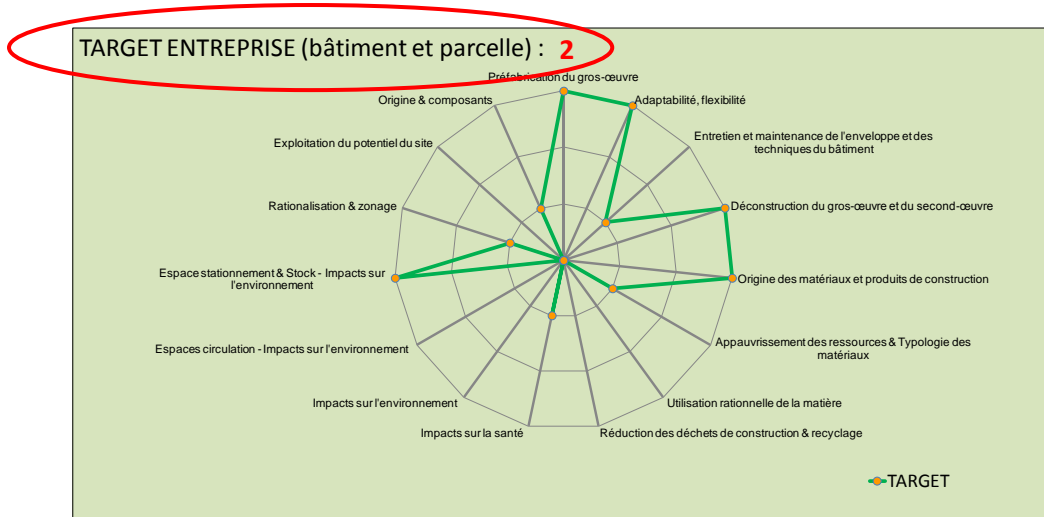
TARGET ENTREPRISE (bâtiment et parcelle) : 2

Préfabrication du gros-œuvre

Adaptabilité, flexibilité

Entretien et maintenance de l'enveloppe et des techniques du bâtiment

Déconstruction du gros-œuvre et du second-œuvre

Origine des matériaux et produits de construction

Appauvrissement des ressources & Typologie des matériaux

Utilisation rationnelle de la matière

Réduction des déchets de construction & recyclage

Impacts sur la santé

Impacts sur l'environnement

Espaces circulation - Impacts sur l'environnement

Espace stationnement & Stock - Impacts sur l'environnement

Rationalisation & zonage

Exploitation du potentiel du site

Origine & composants

TARGET